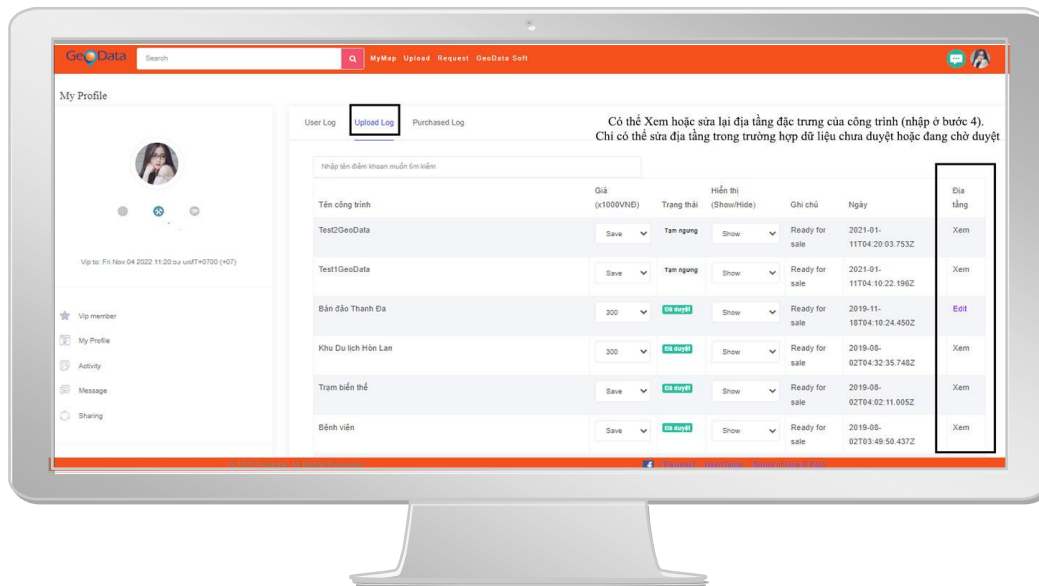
GeoData Search MyMap Upload Request GeoData Soft

My Profile

Vip to: Fri Nov 04 2022 11:20:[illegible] GMT+0700 (+07)

Vip member
My Profile
Activity
Message
Sharing

User Log Upload Log Purchased Log

Có thể Xem hoặc sửa lại địa tầng đặc trưng của công trình (nhập ở bước 4). Chỉ có thể sửa địa tầng trong trường hợp dữ liệu chưa duyệt hoặc đang chờ duyệt

Nhập tên điểm khoan muốn tìm kiếm

| Tên công trình | Giá (x1000VNĐ) | Trạng thái | Hiển thị (Show/Hide) | Ghi chú | Ngày | Địa tầng |
|---|---|---|---|---|---|---|
| Test2GeoData | Save | Tạm ngưng | Show | Ready for sale | 2021-01-11T04:20:03.753Z | Xem |
| Test1GeoData | Save | Tạm ngưng | Show | Ready for sale | 2021-01-11T04:10:22.196Z | Xem |
| Bán đảo Thanh Đa | 300 | Đã duyệt | Show | Ready for sale | 2019-11-18T04:10:24.450Z | Edit |
| Khu Du lịch Hòn Lan | 300 | Đã duyệt | Show | Ready for sale | 2019-08-02T04:32:35.748Z | Xem |
| Trạm biến thế | Save | Đã duyệt | Show | Ready for sale | 2019-08-02T04:02:11.005Z | Xem |
| Bệnh viện | Save | Đã duyệt | Show | Ready for sale | 2019-08-02T03:49:50.437Z | Xem |

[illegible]